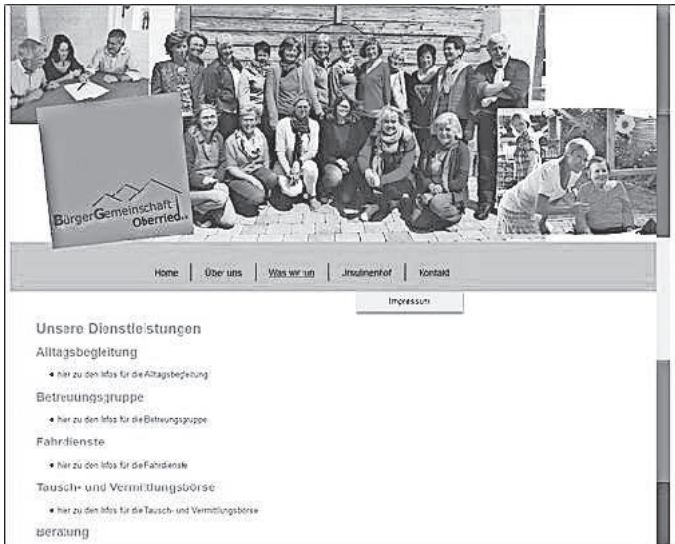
BürgerGemeinschaft Oberried e.V.

Home | Über uns | Was wir tun | Ursulinenhof | Kontakt

Impressum

Unsere Dienstleistungen

Alltagsbegleitung

• hier zu den Infos für die Alltagsbegleitung

Betreuungsgruppe

• hier zu den Infos für die Betreuungsgruppe

Fahrdienste

• hier zu den Infos für die Fahrdienste

Tausch- und Vermittlungsbörse

• hier zu den Infos für die Tausch- und Vermittlungsbörse

Beratung